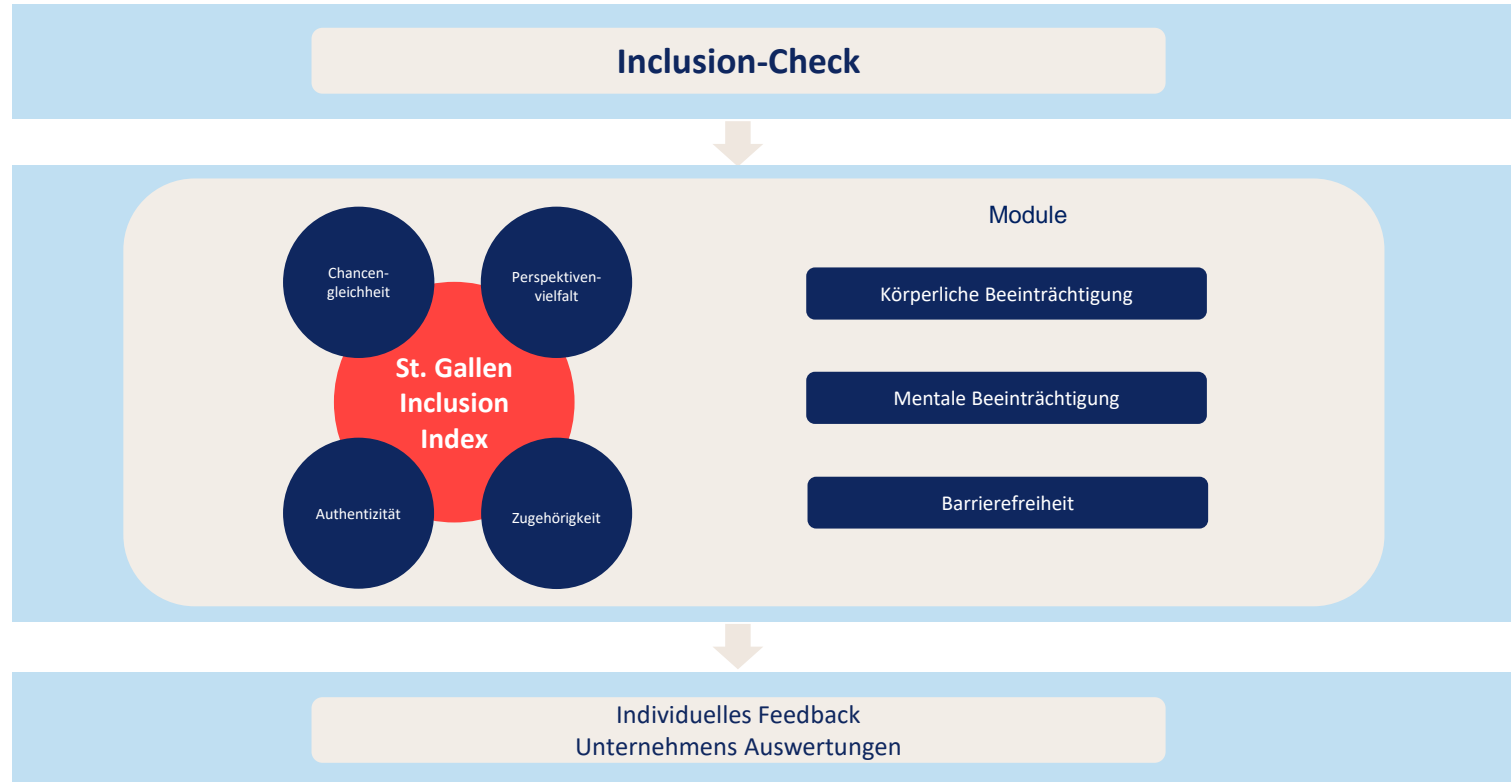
Inclusion-Check

Chancengleichheit

Perspektivenvielfalt

St. Gallen Inclusion Index

Authentizität

Zugehörigkeit

Module

Körperliche Beeinträchtigung

Mentale Beeinträchtigung

Barrierefreiheit

Individuelles Feedback
Unternehmens Auswertungen